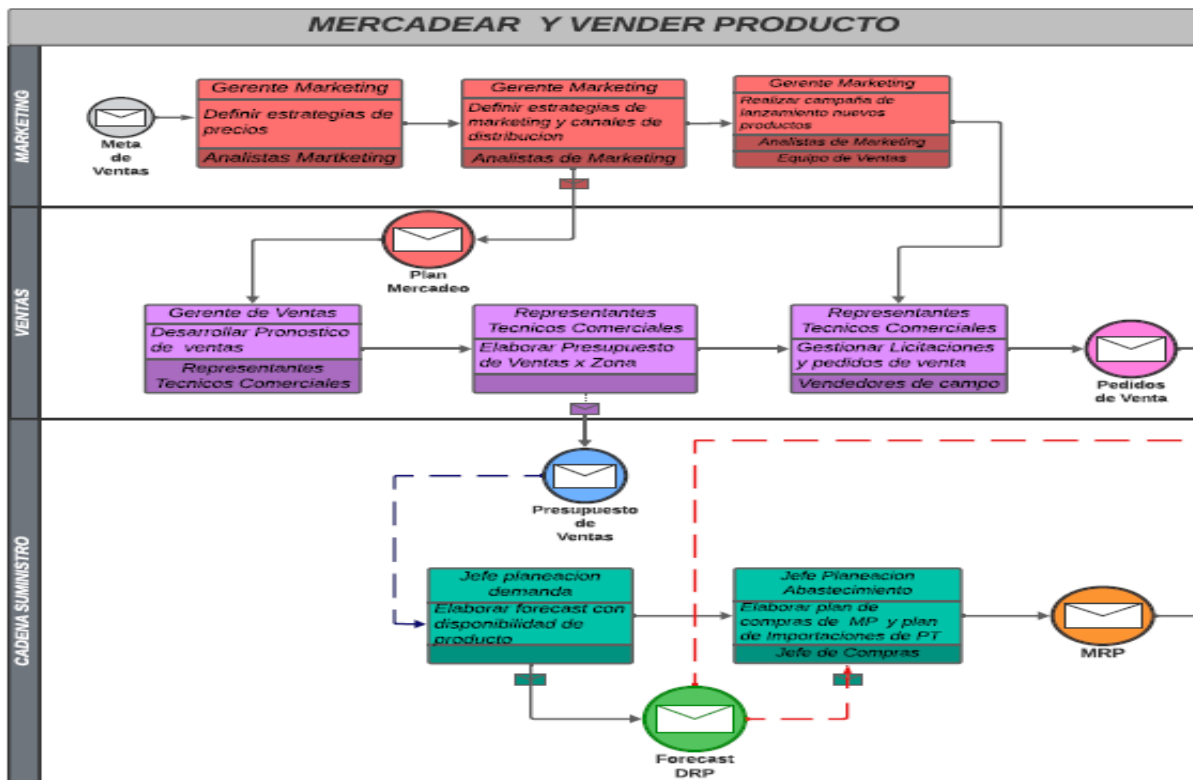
MERCADEAR Y VENDER PRODUCTO

MARKETING

Meta de Ventas

Gerente Marketing
Definir estrategias de precios
Analistas Martketing

Gerente Marketing
Definir estrategias de marketing y canales de distribucion
Analistas de Marketing

Gerente Marketing
Realizar campaña de lanzamiento nuevos productos
Analistas de Marketing
Equipo de Ventas

VENTAS

Plan Mercadeo

Gerente de Ventas
Desarrollar Pronostico de ventas
Representantes Tecnicos Comerciales

Representantes Tecnicos Comerciales
Elaborar Presupuesto de Ventas x Zona

Representantes Tecnicos Comerciales
Gestionar Licitaciones y pedidos de venta
Vendedores de campo

Pedidos de Venta

CADENA SUMINISTRO

Presupuesto de Ventas

Jefe planeacion demanda
Elaborar forecast con disponibilidad de producto

Jefe Planeacion Abastecimiento
Elaborar plan de compras de MP y plan de Importaciones de PT
Jefe de Compras

MRP

Forecast DRP